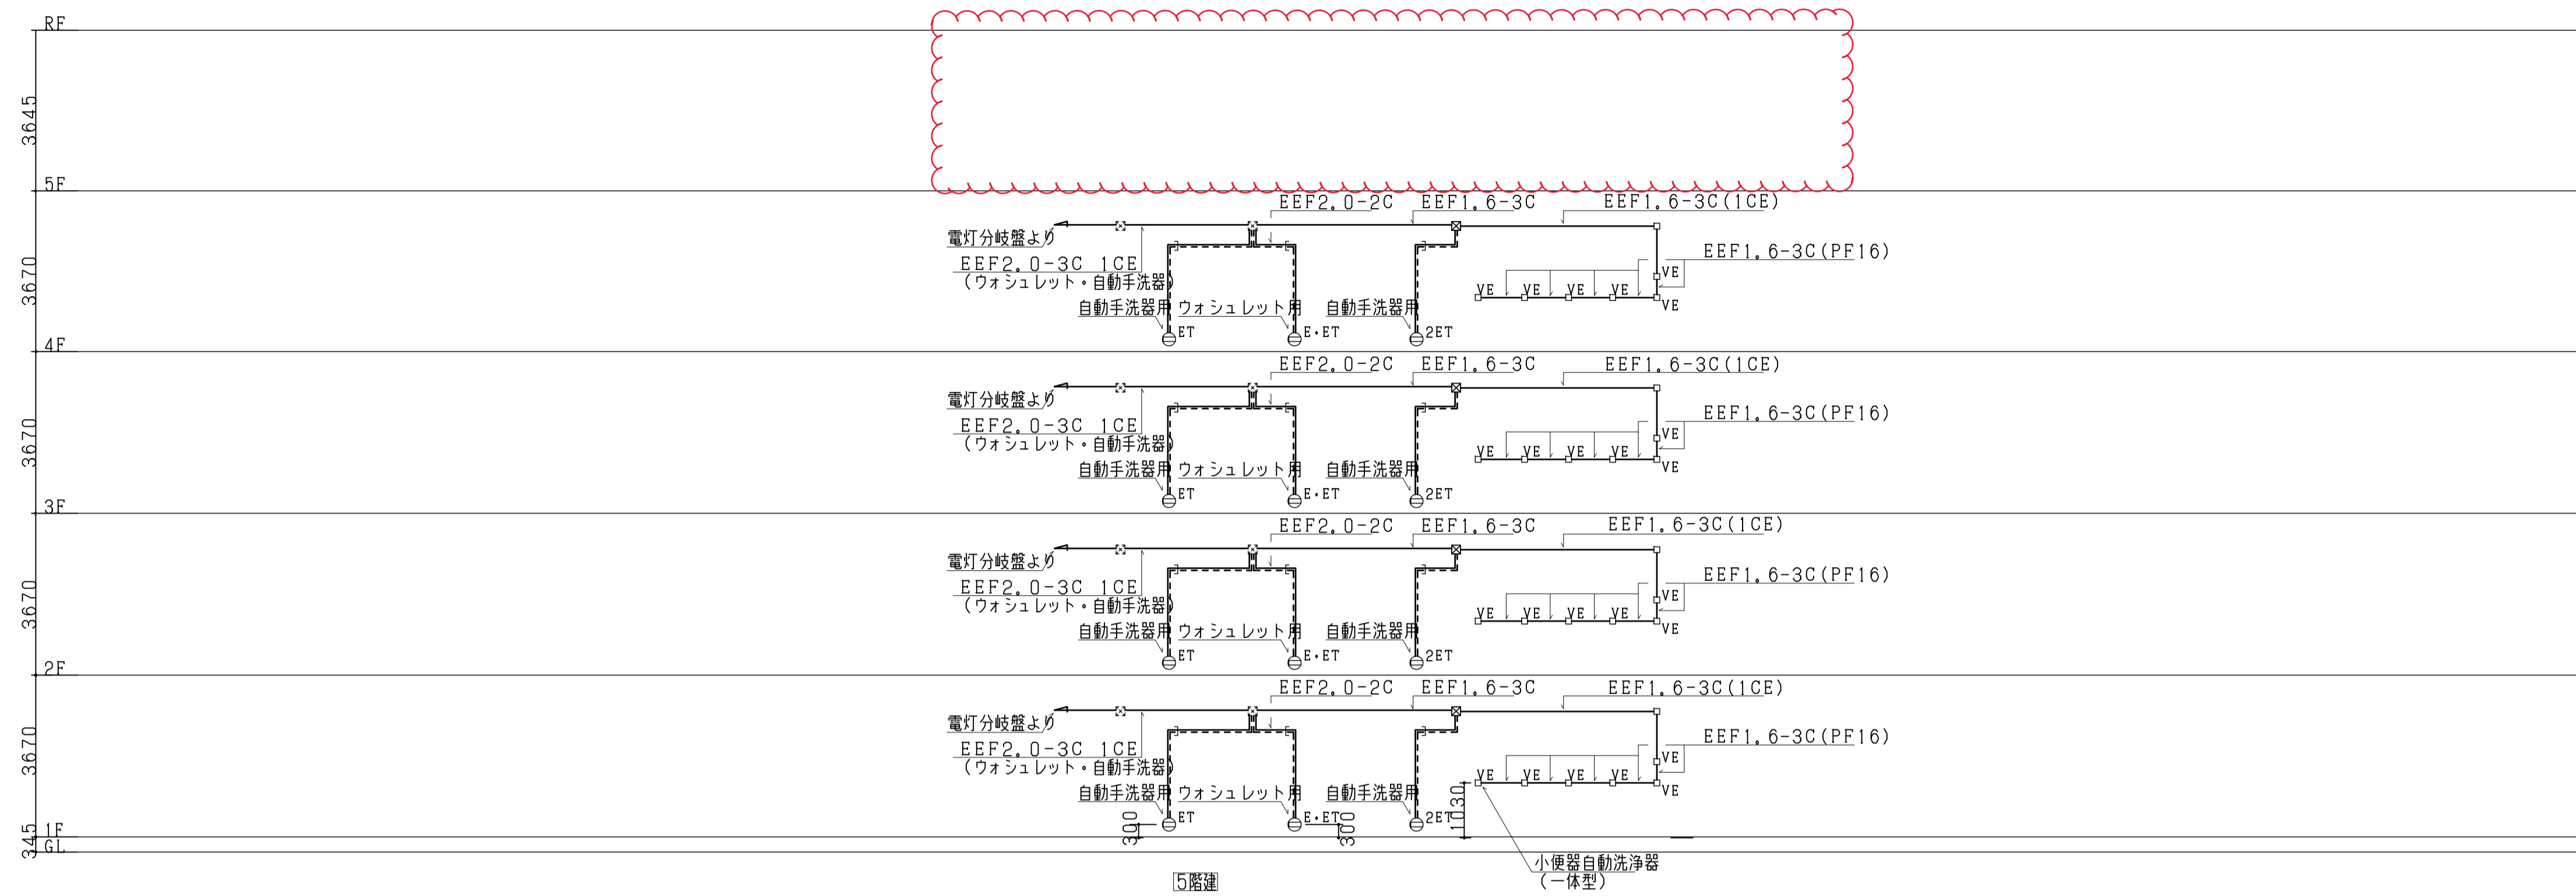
RF

3645

5F

EEF2.0-2C EEF1.6-3C EEF1.6-3C(1CE)

電灯分岐盤より

EEF2.0-3C 1CE
(ウォシュレット・自動手洗器)

EEF1.6-3C(PF16)

VE VE VE VE VE VE

自動手洗器用 ウォシュレット用 自動手洗器用

ET E・ET 2ET

3670

4F

EEF2.0-2C EEF1.6-3C EEF1.6-3C(1CE)

電灯分岐盤より

EEF2.0-3C 1CE
(ウォシュレット・自動手洗器)

EEF1.6-3C(PF16)

VE VE VE VE VE VE

自動手洗器用 ウォシュレット用 自動手洗器用

ET E・ET 2ET

3670

3F

EEF2.0-2C EEF1.6-3C EEF1.6-3C(1CE)

電灯分岐盤より

EEF2.0-3C 1CE
(ウォシュレット・自動手洗器)

EEF1.6-3C(PF16)

VE VE VE VE VE VE

自動手洗器用 ウォシュレット用 自動手洗器用

ET E・ET 2ET

3670

2F

EEF2.0-2C EEF1.6-3C EEF1.6-3C(1CE)

電灯分岐盤より

EEF2.0-3C 1CE
(ウォシュレット・自動手洗器)

EEF1.6-3C(PF16)

VE VE VE VE VE VE

自動手洗器用 ウォシュレット用 自動手洗器用

ET E・ET 2ET

3670

1030

300 300

345 1F
GL

小便器自動洗浄器
(一体型)

5階建